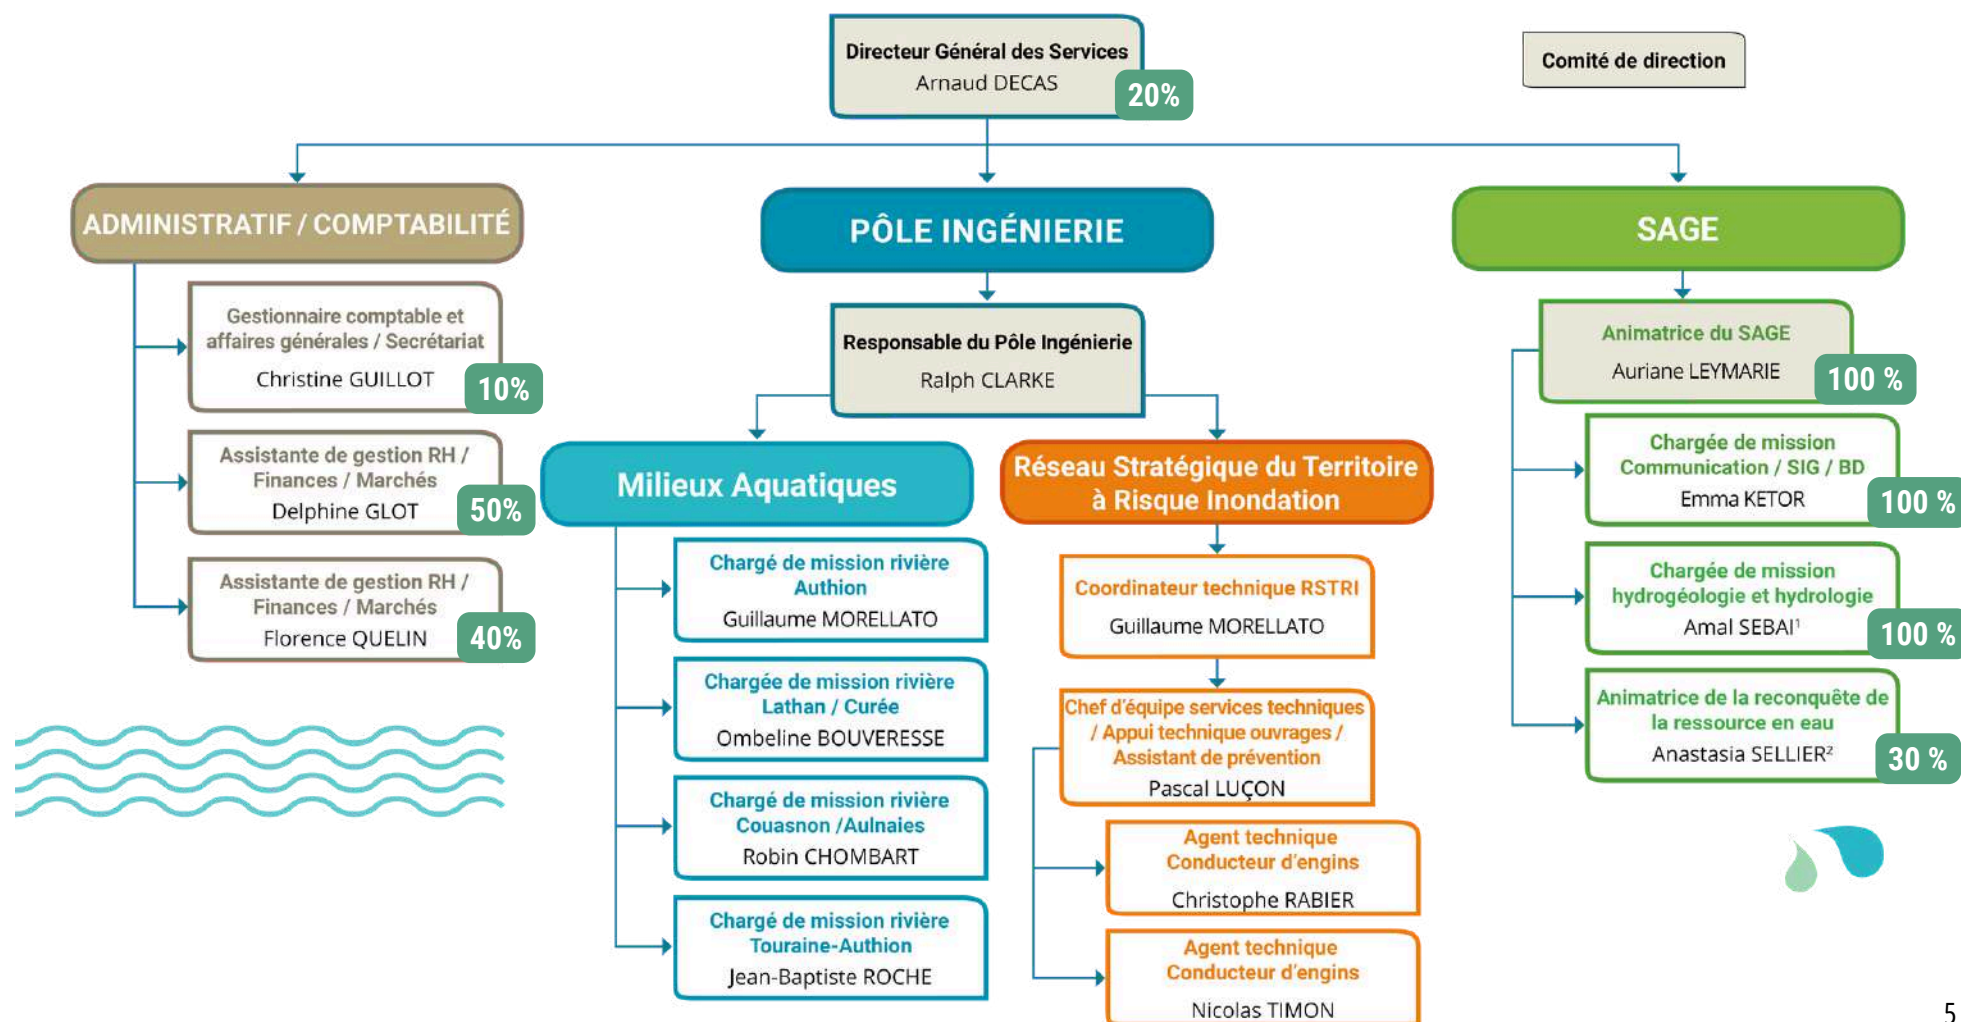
Directeur Général des Services
Arnaud DECAS
20%

Comité de direction

ADMINISTRATIF / COMPTABILITÉ

Gestionnaire comptable et affaires générales / Secrétariat
Christine GUILLOT
10%

Assistante de gestion RH / Finances / Marchés
Delphine GLOT
50%

Assistante de gestion RH / Finances / Marchés
Florence QUELIN
40%

PÔLE INGÉNIERIE

Responsable du Pôle Ingénierie
Ralph CLARKE

Milieux Aquatiques

Chargé de mission rivière Authion
Guillaume MORELLATO

Chargée de mission rivière Lathan / Curée
Ombeline BOUVERESSE

Chargé de mission rivière Couasnon /Aulnaies
Robin CHOMBART

Chargé de mission rivière Touraine-Authion
Jean-Baptiste ROCHE

Réseau Stratégique du Territoire à Risque Inondation

Coordinateur technique RSTRI
Guillaume MORELLATO

Chef d'équipe services techniques / Appui technique ouvrages / Assistant de prévention
Pascal LUÇON

Agent technique Conducteur d'engins
Christophe RABIER

Agent technique Conducteur d'engins
Nicolas TIMON

SAGE

Animatrice du SAGE
Auriane LEYMARIE
100 %

Chargée de mission Communication / SIG / BD
Emma KETOR
100 %

Chargée de mission hydrogéologie et hydrologie
Amal SEBAI$^1$
100 %

Animatrice de la reconquête de la ressource en eau
Anastasia SELLIER$^2$
30 %

5